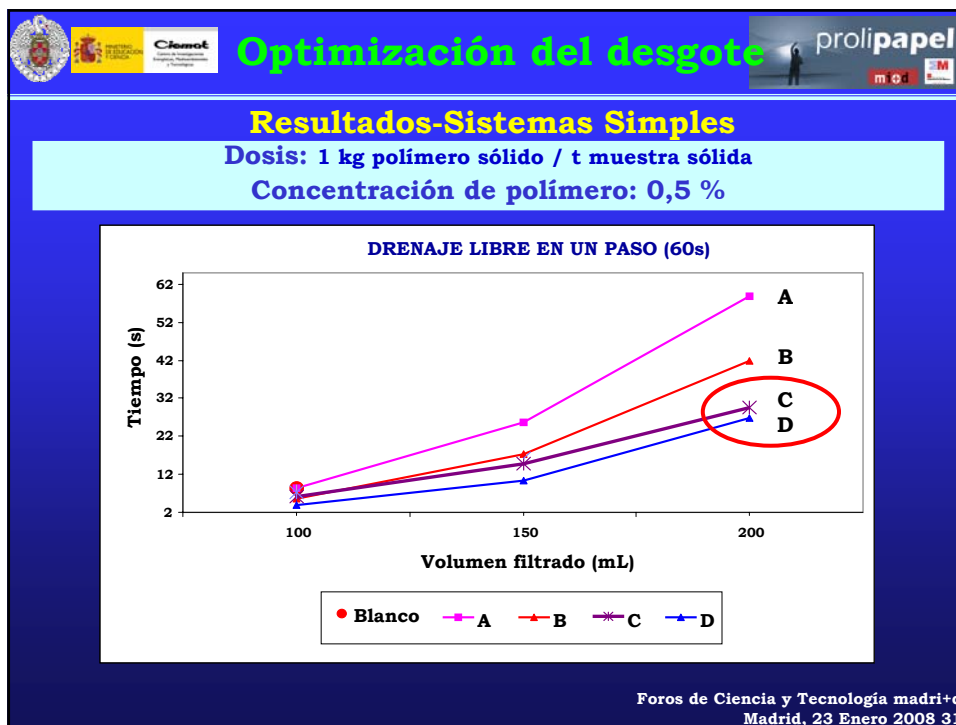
Ciemat

Optimización del desgote

prolipapel

mi+d

Resultados-Sistemas Simples

Dosis: 1 kg polímero sólido / t muestra sólida

Concentración de polímero: 0,5 %

DRENAJE LIBRE EN UN PASO (60s)

Tiempo (s)

62
52
42
32
22
12
2

100
150
200

Volumen filtrado (mL)

A
B
C
D

Blanco
A
B
C
D

Foros de Ciencia y Tecnología madri+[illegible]
Madrid, 23 Enero 2008 3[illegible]